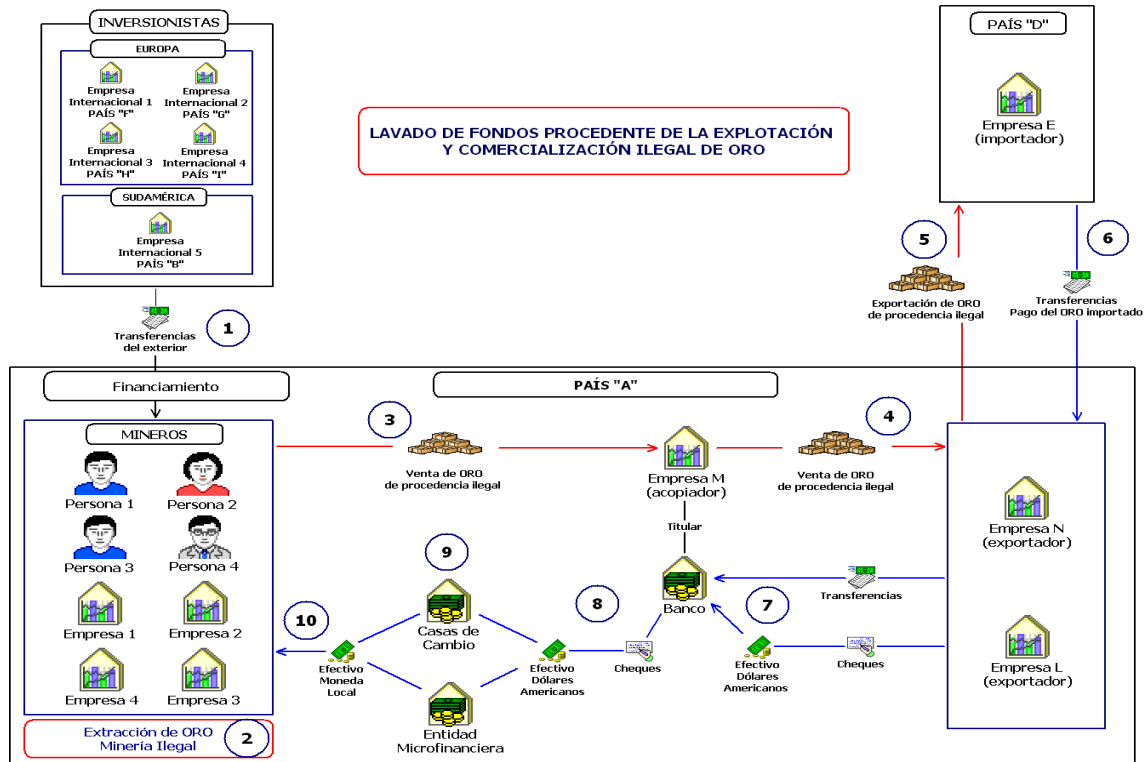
INVERSIONISTAS

EUROPA

Empresa Internacional 1 PAÍS "F"

Empresa Internacional 2 PAÍS "G"

Empresa Internacional 3 PAÍS "H"

Empresa Internacional 4 PAÍS "I"

SUDAMÉRICA

Empresa Internacional 5 PAÍS "B"

LAVADO DE FONDOS PROCEDENTE DE LA EXPLOTACIÓN Y COMERCIALIZACIÓN ILEGAL DE ORO

PAÍS "D"

Empresa E (importador)

5

Exportación de ORO de procedencia ilegal

6

Transferencias Pago del ORO importado

1

Transferencias del exterior

Financiamiento

PAÍS "A"

MINEROS

Persona 1

Persona 2

Persona 3

Persona 4

Empresa 1

Empresa 2

Empresa 4

Empresa 3

3

Venta de ORO de procedencia ilegal

Empresa M (acopiador)

4

Venta de ORO de procedencia ilegal

Titular

Empresa N (exportador)

9

Casas de Cambio

8

Banco

Transferencias

7

10

Efectivo Moneda Local

Efectivo Dólares Americanos

Cheques

Efectivo Dólares Americanos

Cheques

Empresa L (exportador)

Entidad Microfinanciera

Extracción de ORO Minería Ilegal

2